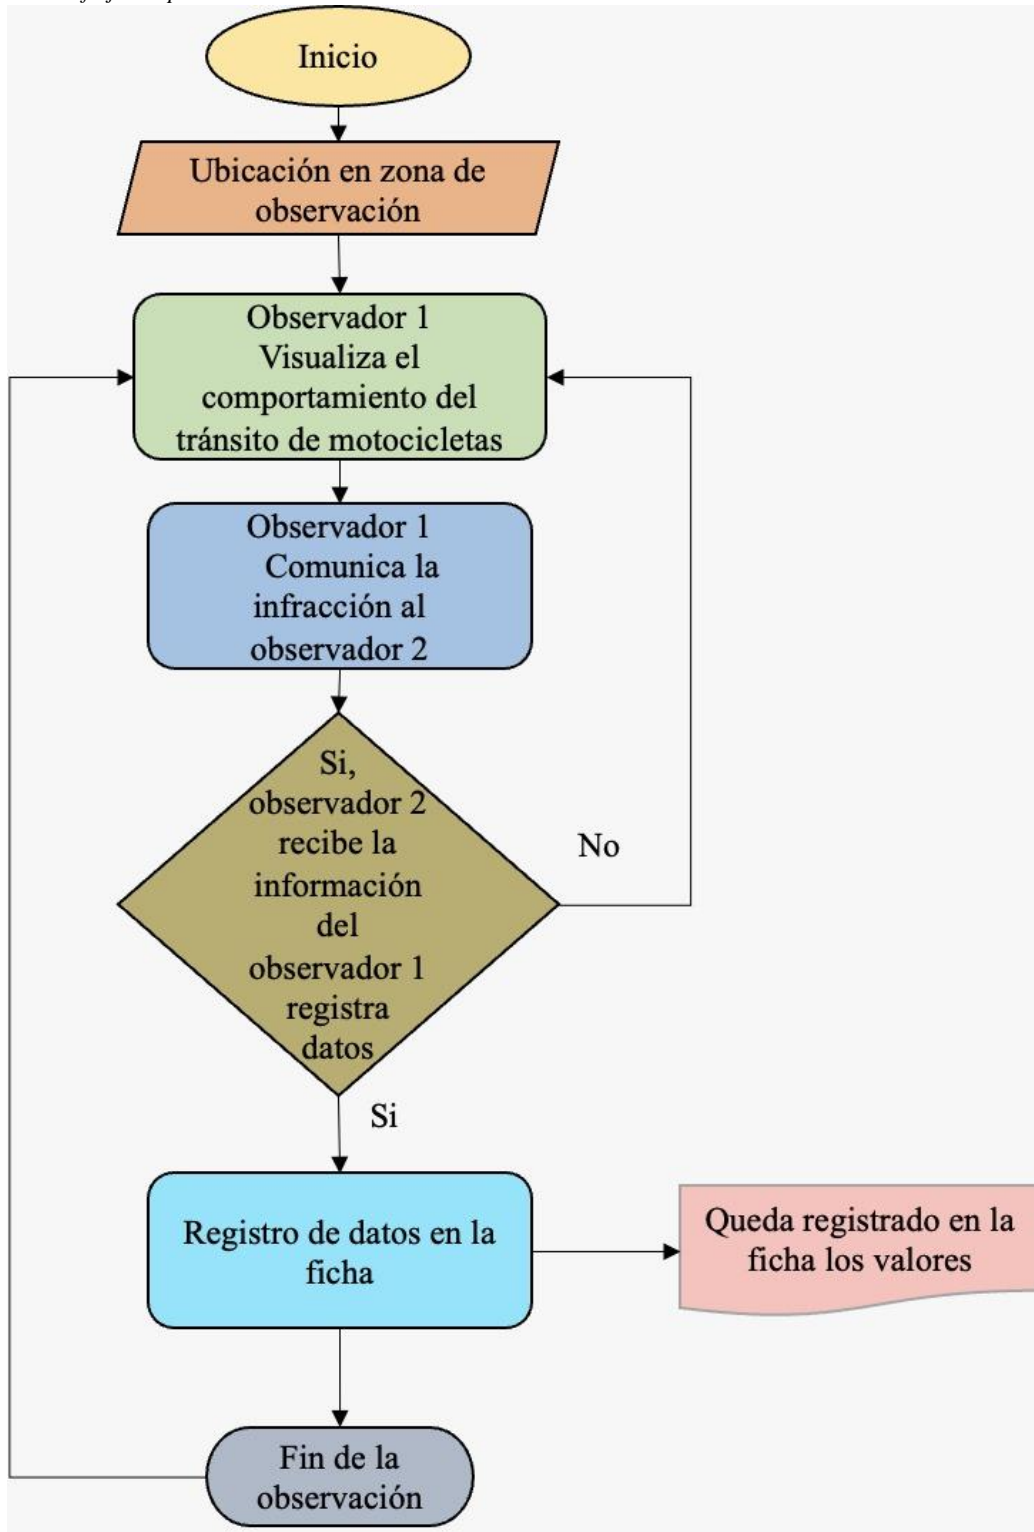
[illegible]

Inicio

Ubicación en zona de observación

Observador 1 Visualiza el comportamiento del tránsito de motocicletas

Observador 1 Comunica la infracción al observador 2

Si, observador 2 recibe la información del observador 1 registra datos

No

Si

Registro de datos en la ficha

Queda registrado en la ficha los valores

Fin de la observación